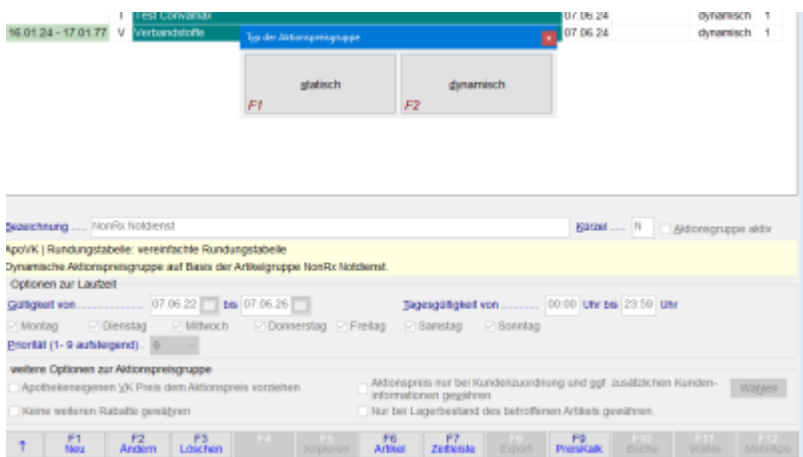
| | I | Test Convanax | | 07.06.24 | dynamisch | 1 |
|---|---|---|---|---|---|---|
| 16.01.24 - 17.01.77 | V | Verbandstoffe | | 07.06.24 | dynamisch | 1 |

Typ der Aktionspreisgruppe

statisch
F1

dynamisch
F2

Bezeichnung .... NonRx Notdienst

Kürzel .... N

Aktionsgruppe aktiv

ApoVK | Rundungstabelle: vereinfachte Rundungstabelle

Dynamische Aktionspreisgruppe auf Basis der Artikelgruppe NonRx Notdienst.

Optionen zur Laufzeit

Gültigkeit von .............. 07.06.22 bis 07.06.26

Tagesgültigkeit von .......... 00:00 Uhr bis 23:59 Uhr

Montag Dienstag Mittwoch Donnerstag Freitag Samstag Sonntag

Priorität (1 - 9 aufsteigend) . 9

weitere Optionen zur Aktionspreisgruppe

Apothekeneigenen VK Preis dem Aktionspreis vorziehen

Aktionspreis nur bei Kundenzuordnung und ggf. zusätzlichen Kundeninformationen gewähren

Wählen

Keine weiteren Rabatte gewähren

Nur bei Lagerbestand des betroffenen Artikels gewähren.

↑ F1 Neu F2 Ändern F3 Löschen F4 F5 Kopieren F6 Artikel F7 Zeitleiste F8 Export F9 PreisKalk F10 Buche F11 Wähle F12 MehrApo